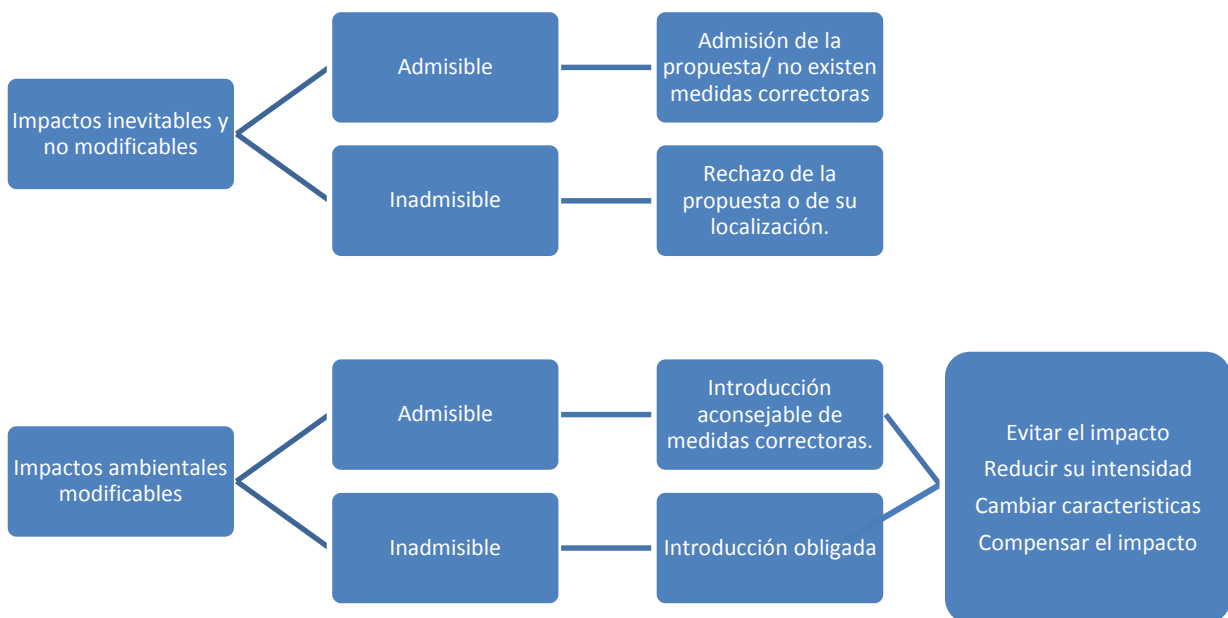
Impactos inevitables y no modificables

Admisible

Admisión de la propuesta/ no existen medidas correctoras

Inadmisible

Rechazo de la propuesta o de su localización.

Impactos ambientales modificables

Admisible

Introducción aconsejable de medidas correctoras.

Inadmisible

Introducción obligada

Evitar el impacto
Reducir su intensidad
Cambiar caracteristicas
Compensar el impacto